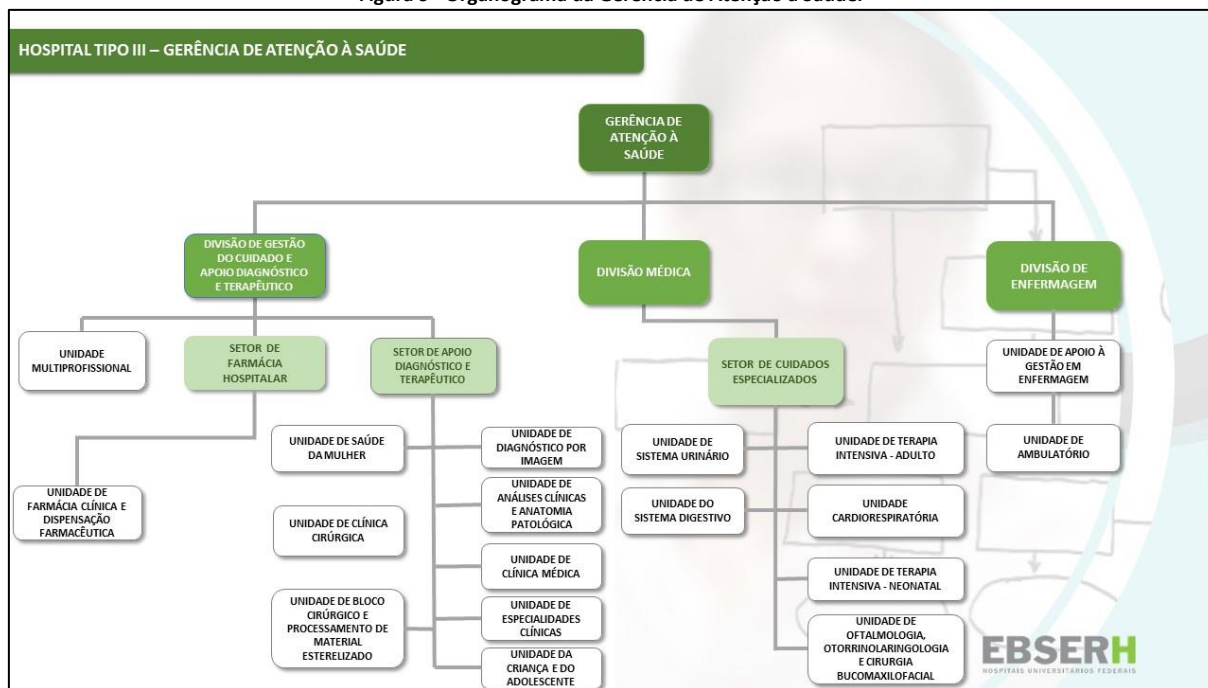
Figura 3 – Organograma da Gerência de Atenção à Saúde.

HOSPITAL TIPO III – GERÊNCIA DE ATENÇÃO À SAÚDE

GERÊNCIA DE ATENÇÃO À SAÚDE

DIVISÃO DE GESTÃO DO CUIDADO E APOIO DIAGNÓSTICO E TERAPÊUTICO

DIVISÃO MÉDICA

DIVISÃO DE ENFERMAGEM

UNIDADE MULTIPROFISSIONAL

SETOR DE FARMÁCIA HOSPITALAR

SETOR DE APOIO DIAGNÓSTICO E TERAPÊUTICO

SETOR DE CUIDADOS ESPECIALIZADOS

UNIDADE DE APOIO À GESTÃO EM ENFERMAGEM

UNIDADE DE FARMÁCIA CLÍNICA E DISPENSAÇÃO FARMACÊUTICA

UNIDADE DE SAÚDE DA MULHER

UNIDADE DE CLÍNICA CIRÚRGICA

UNIDADE DE BLOCO CIRÚRGICO E PROCESSAMENTO DE MATERIAL ESTERELIZADO

UNIDADE DE DIAGNÓSTICO POR IMAGEM

UNIDADE DE ANÁLISES CLÍNICAS E ANATOMIA PATOLÓGICA

UNIDADE DE CLÍNICA MÉDICA

UNIDADE DE ESPECIALIDADES CLÍNICAS

UNIDADE DA CRIANÇA E DO ADOLESCENTE

UNIDADE DE SISTEMA URINÁRIO

UNIDADE DO SISTEMA DIGESTIVO

UNIDADE DE TERAPIA INTENSIVA - ADULTO

UNIDADE CARDIORESPIRATÓRIA

UNIDADE DE TERAPIA INTENSIVA - NEONATAL

UNIDADE DE OFTALMOLOGIA, OTORRINOLARINGOLOGIA E CIRURGIA BUCOMAXILOFACIAL

UNIDADE DE AMBULATÓRIO

EBSERH
HOSPITAIS UNIVERSITÁRIOS FEDERAIS